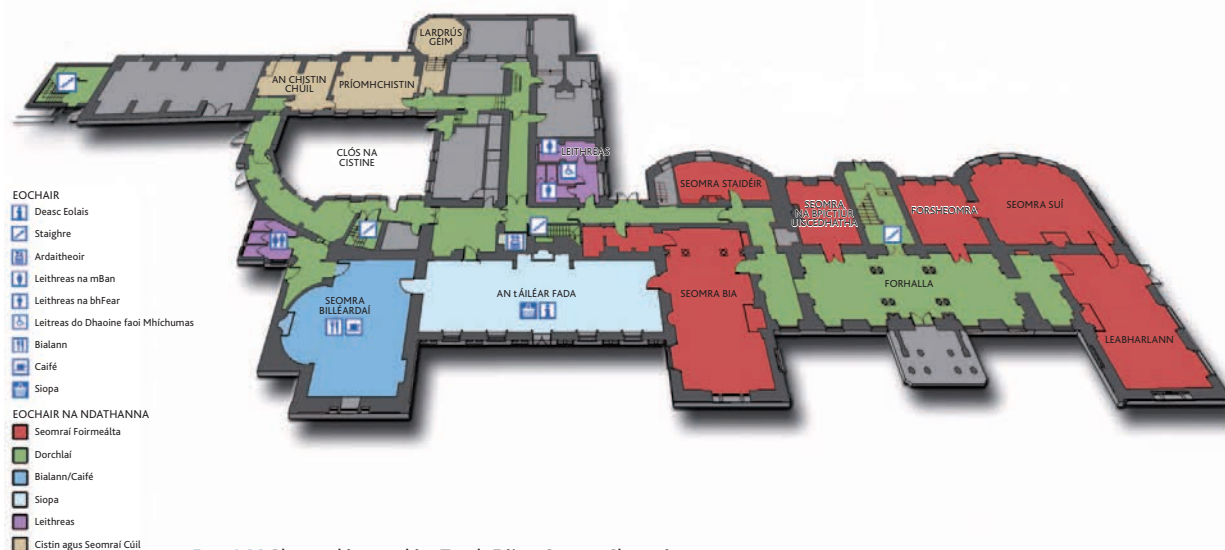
LARDRÚS GÉIM

AN CHISTIN CHÚIL

PRÍOMHCHISTIN

CLÓS NA CISTINE

LEITHREAS

SEOMRA STAIDÉIR

SEOMRA NA bPICTIÚR UISCEDHATHA

FORSHEOMRA

SEOMRA SUÍ

SEOMRA BILLÉARDAÍ

AN tÁILÉAR FADA

SEOMRA BIA

FORHALLA

LEABHARLANN

EOCHAIR
Deasc Eolais
Staighre
Ardaitheoir
Leithreas na mBan
Leithreas na bhFear
Leitreas do Dhaoine faoi Mhíchumas
Bialann
Caifé
Siopa

EOCHAIR NA NDATHANNA
Seomraí Foirmeálta
Dorchlaí
Bialann/Caifé
Siopa
Leithreas
Cistin agus Seomraí Cúil

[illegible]